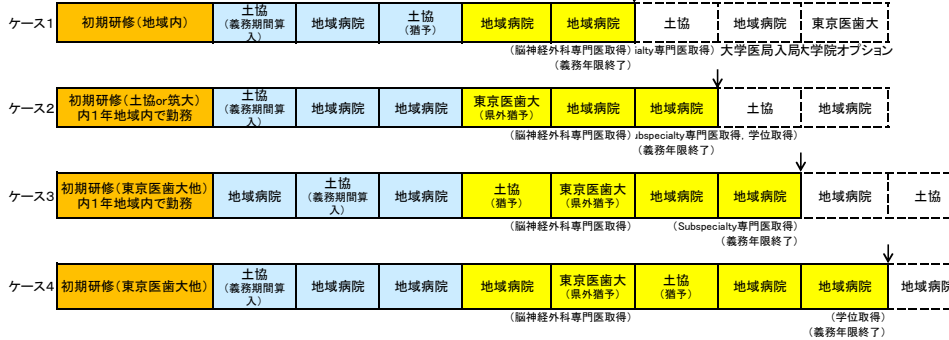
ケース1 初期研修（地域内） 土協（義務期間算入） 地域病院 土協（猶予） 地域病院 地域病院 土協 地域病院 東京医歯大

（脳神経外科専門医取得）ialty専門医取得）大学医局入局大学院オプション
（義務年限終了）

ケース2 初期研修（土協or筑大）内1年地域内で勤務 土協（義務期間算入） 地域病院 地域病院 東京医歯大（県外猶予） 地域病院 地域病院 土協 地域病院

（脳神経外科専門医取得）ubspecialty専門医取得，学位取得）
（義務年限終了）

ケース3 初期研修（東京医歯大他）内1年地域内で勤務 地域病院 土協（義務期間算入） 地域病院 土協（猶予） 東京医歯大（県外猶予） 地域病院 地域病院 地域病院 土協

（脳神経外科専門医取得） （Subspecialty専門医取得）
（義務年限終了）

ケース4 初期研修（東京医歯大他） 土協（義務期間算入） 地域病院 地域病院 地域病院 東京医歯大（県外猶予） 土協（猶予） 地域病院 地域病院 地域病院

（脳神経外科専門医取得） （学位取得）
（義務年限終了）